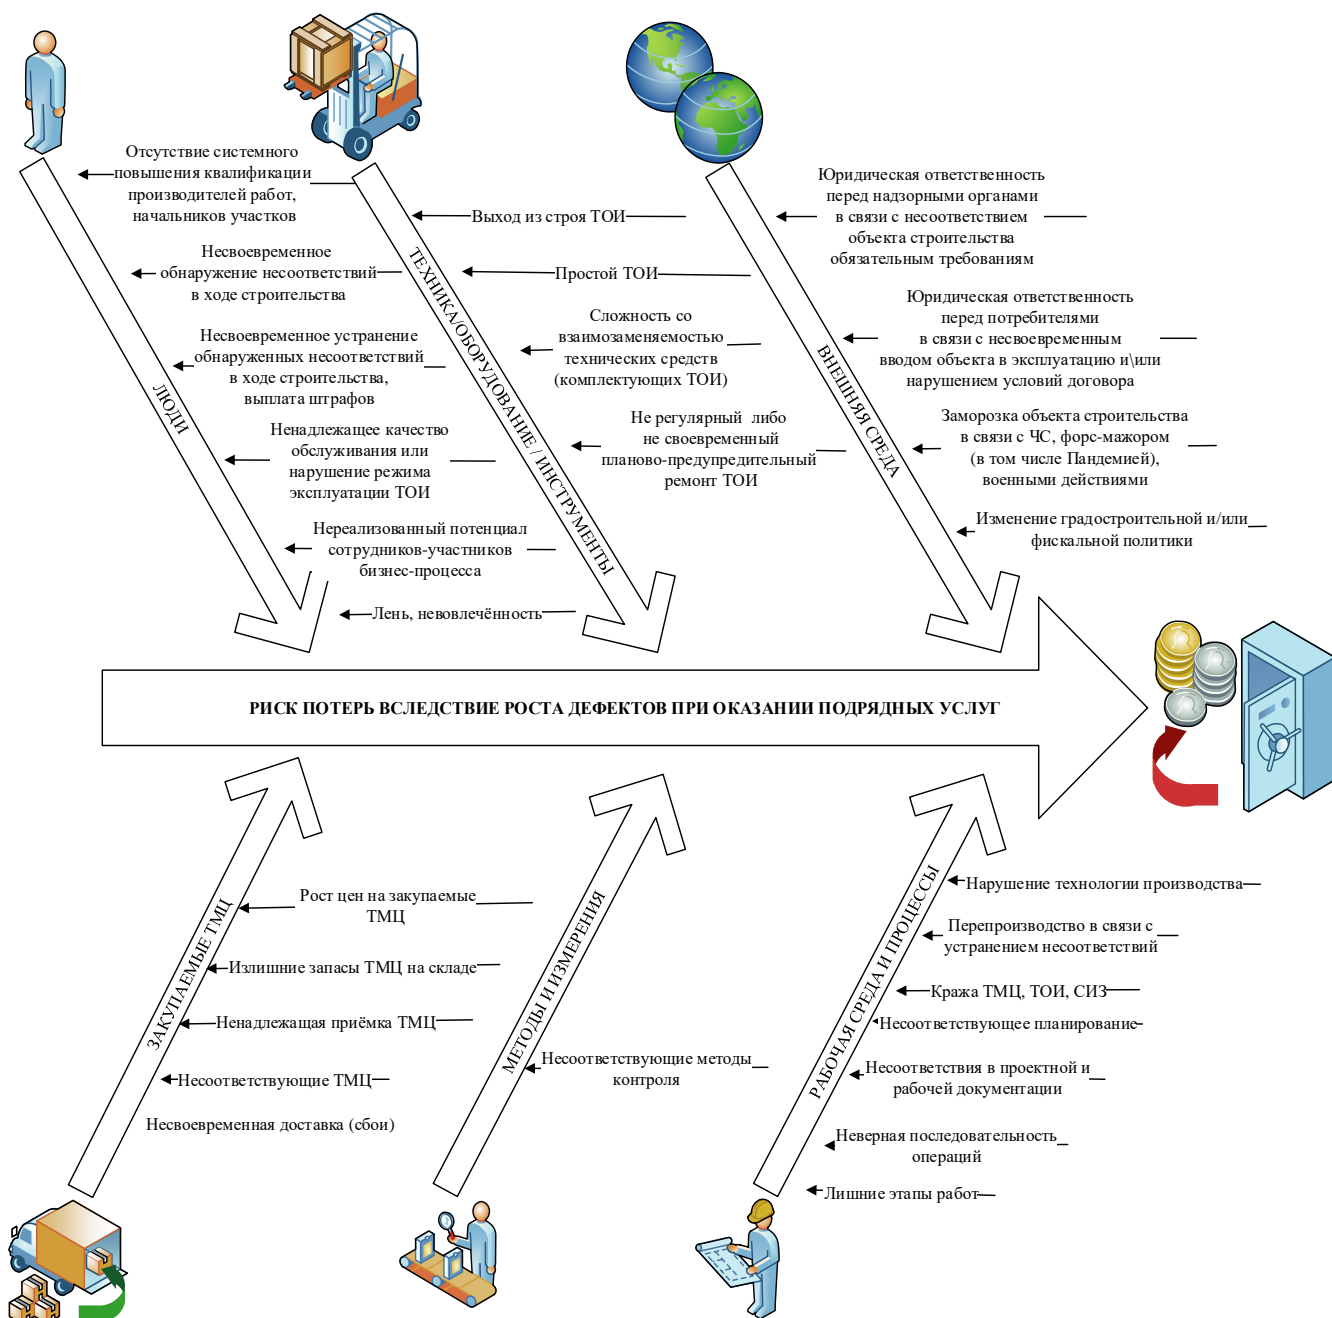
Отсутствие системного повышения квалификации производителей работ, начальников участков

Несвоевременное обнаружение несоответствий в ходе строительства

Несвоевременное устранение обнаруженных несоответствий в ходе строительства, выплата штрафов

Ненадлежащее качество обслуживания или нарушение режима эксплуатации ТОИ

Нереализованный потенциал сотрудников-участников бизнес-процесса

Лень, невовлечённость

ЛЮДИ

Выход из строя ТОИ

Простой ТОИ

Сложность со взаимозаменяемостью технических средств (комплектующих ТОИ)

Не регулярный либо не своевременный планово-предупредительный ремонт ТОИ

ТЕХНИКА/ОБОРУДОВАНИЕ / ИНСТРУМЕНТЫ

Юридическая ответственность перед надзорными органами в связи с несоответствием объекта строительства обязательным требованиям

Юридическая ответственность перед потребителями в связи с несвоевременным вводом объекта в эксплуатацию и\или нарушением условий договора

Заморозка объекта строительства в связи с ЧС, форс-мажором (в том числе Пандемией), военными действиями

Изменение градостроительной и/или фискальной политики

ВНЕШНЯЯ СРЕДА

РИСК ПОТЕРЬ ВСЛЕДСТВИЕ РОСТА ДЕФЕКТОВ ПРИ ОКАЗАНИИ ПОДРЯДНЫХ УСЛУГ

ЗАКУПАЕМЫЕ ТМЦ

Рост цен на закупаемые ТМЦ

Излишние запасы ТМЦ на складе

Ненадлежащая приёмка ТМЦ

Несоответствующие ТМЦ

Несвоевременная доставка (сбои)

МЕТОДЫ И ИЗМЕРЕНИЯ

Несоответствующие методы контроля

РАБОЧАЯ СРЕДА И ПРОЦЕССЫ

Нарушение технологии производства

Перепроизводство в связи с устранением несоответствий

Кража ТМЦ, ТОИ, СИЗ

Несоответствующее планирование

Несоответствия в проектной и рабочей документации

Неверная последовательность операций

Лишние этапы работ